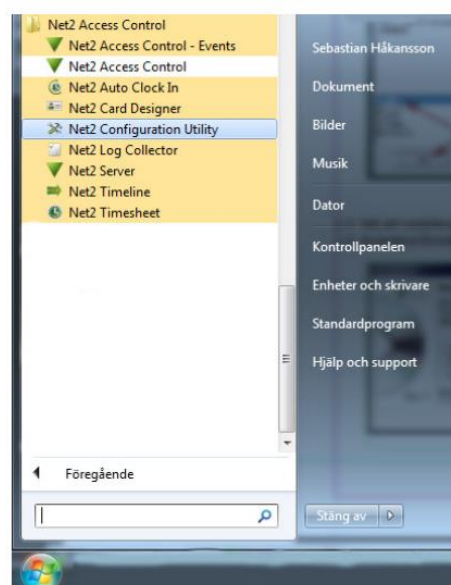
Net2 Access Control
Net2 Access Control - Events
Net2 Access Control
Net2 Auto Clock In
Net2 Card Designer
Net2 Configuration Utility
Net2 Log Collector
Net2 Server
Net2 Timeline
Net2 Timesheet

Föregående

Sebastian Håkansson
Dokument
Bilder
Musik
Dator
Kontrollpanelen
Enheter och skrivare
Standardprogram
Hjälp och support

Stäng av